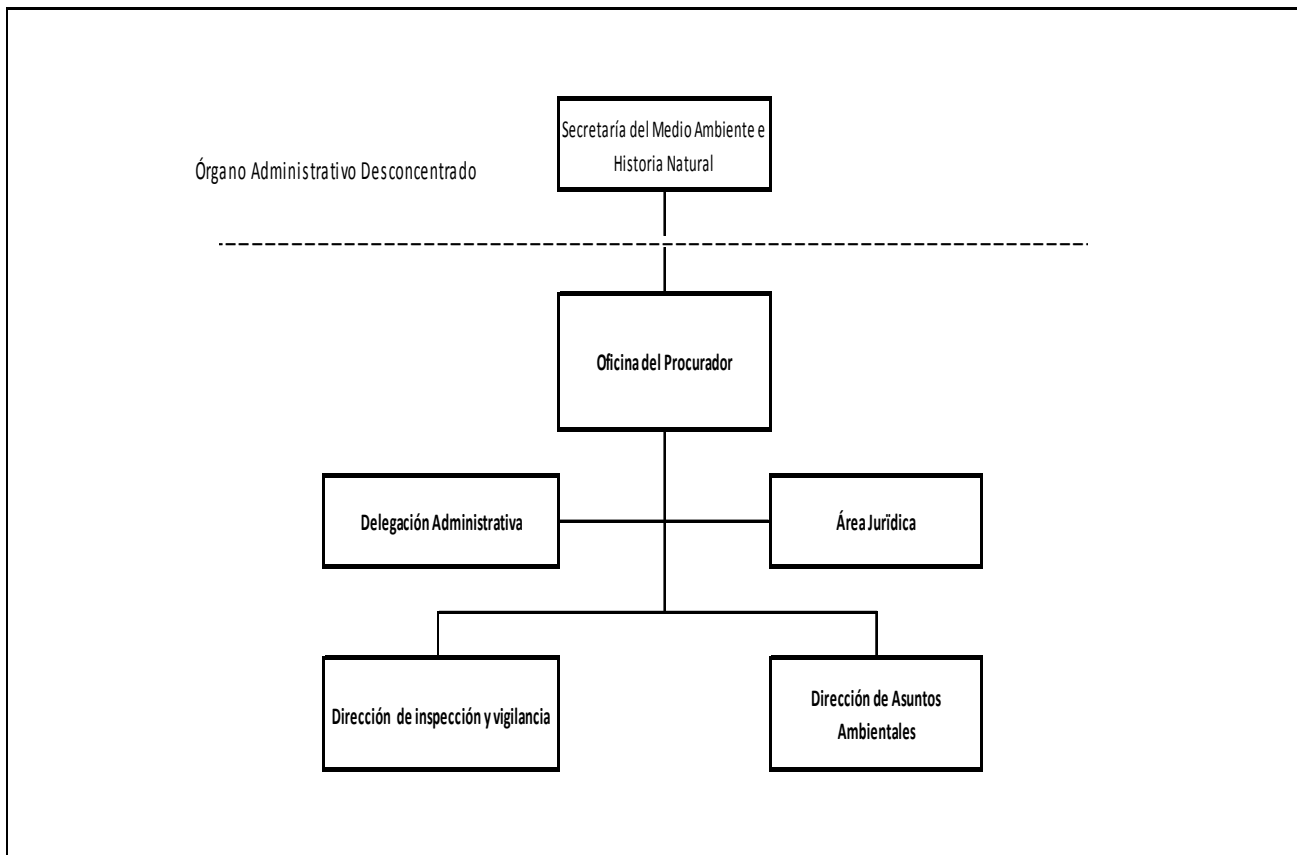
Secretaría del Medio Ambiente e Historia Natural

Órgano Administrativo Desconcentrado

Oficina del Procurador

Delegación Administrativa

Área Jurïdica

Dirección de inspección y vigilancia

Dirección de Asuntos Ambientales